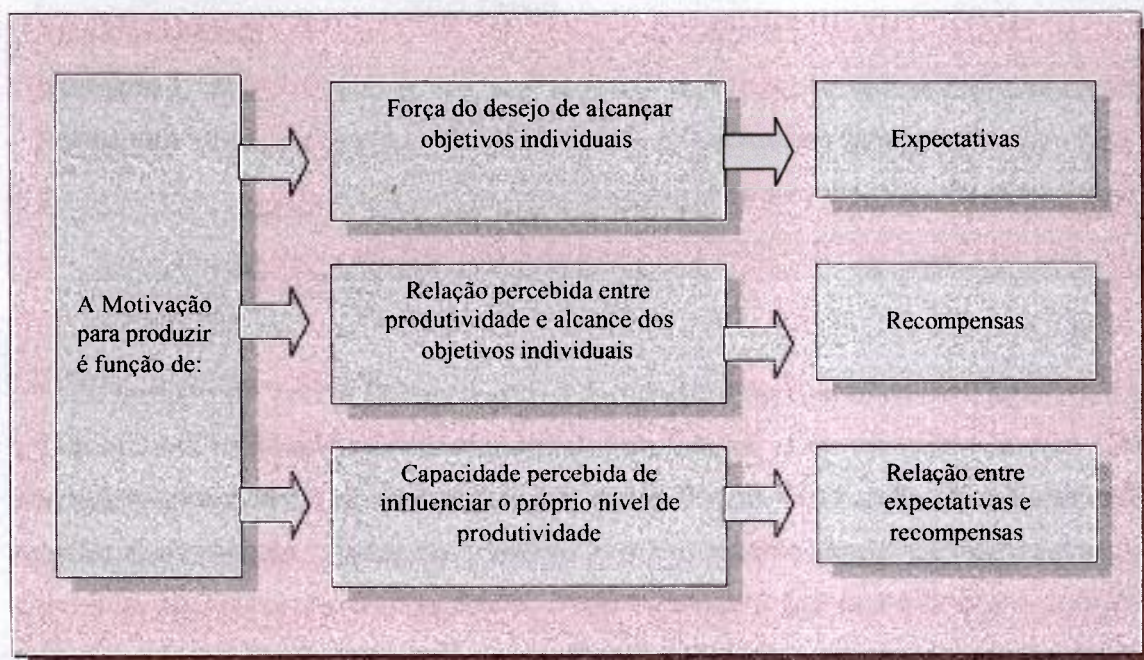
A Motivação para produzir é função de:

Força do desejo de alcançar objetivos individuais

Expectativas

Relação percebida entre produtividade e alcance dos objetivos individuais

Recompensas

Capacidade percebida de influenciar o próprio nível de produtividade

Relação entre expectativas e recompensas